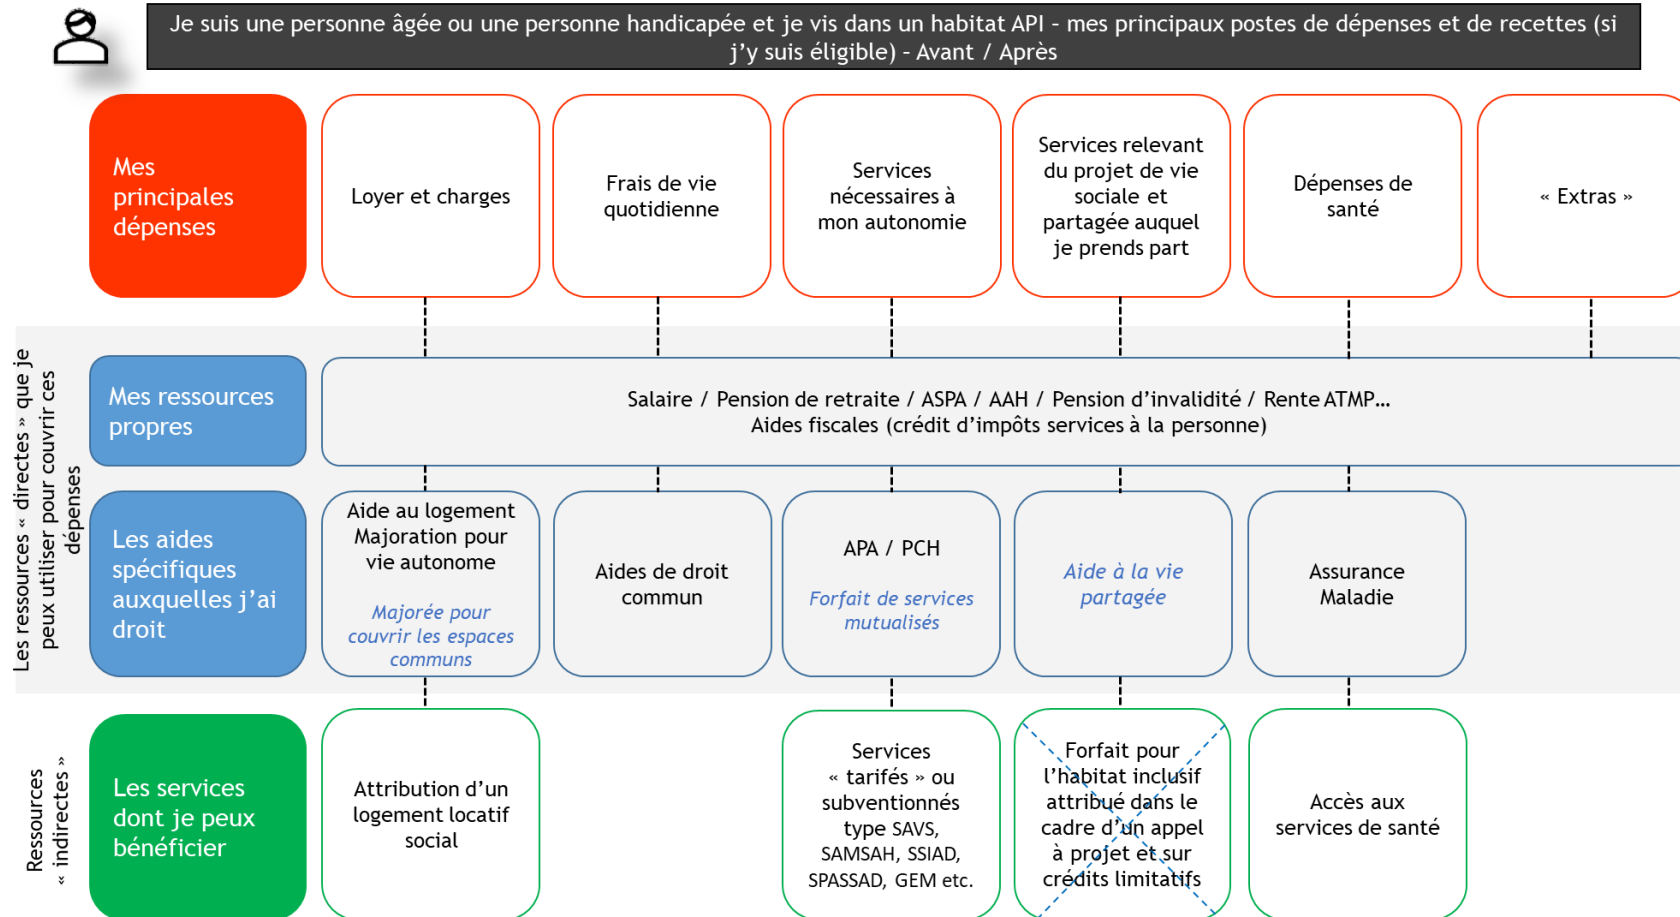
Je suis une personne âgée ou une personne handicapée et je vis dans un habitat API - mes principaux postes de dépenses et de recettes (si j'y suis éligible) - Avant / Après

Mes principales dépenses

Loyer et charges

Frais de vie quotidienne

Services nécessaires à mon autonomie

Services relevant du projet de vie sociale et partagée auquel je prends part

Dépenses de santé

« Extras »

Les ressources « directes » que je peux utiliser pour couvrir ces dépenses

Mes ressources propres

Salaire / Pension de retraite / ASPA / AAH / Pension d'invalidité / Rente ATMP…
Aides fiscales (crédit d'impôts services à la personne)

Les aides spécifiques auxquelles j'ai droit

Aide au logement
Majoration pour vie autonome

Majorée pour couvrir les espaces communs

Aides de droit commun

APA / PCH

Forfait de services mutualisés

Aide à la vie partagée

Assurance Maladie

Ressources « indirectes »

Les services dont je peux bénéficier

Attribution d'un logement locatif social

Services « tarifés » ou subventionnés type SAVS, SAMSAH, SSIAD, SPASSAD, GEM etc.

Forfait pour l'habitat inclusif attribué dans le cadre d'un appel à projet et sur crédits limitatifs

Accès aux services de santé